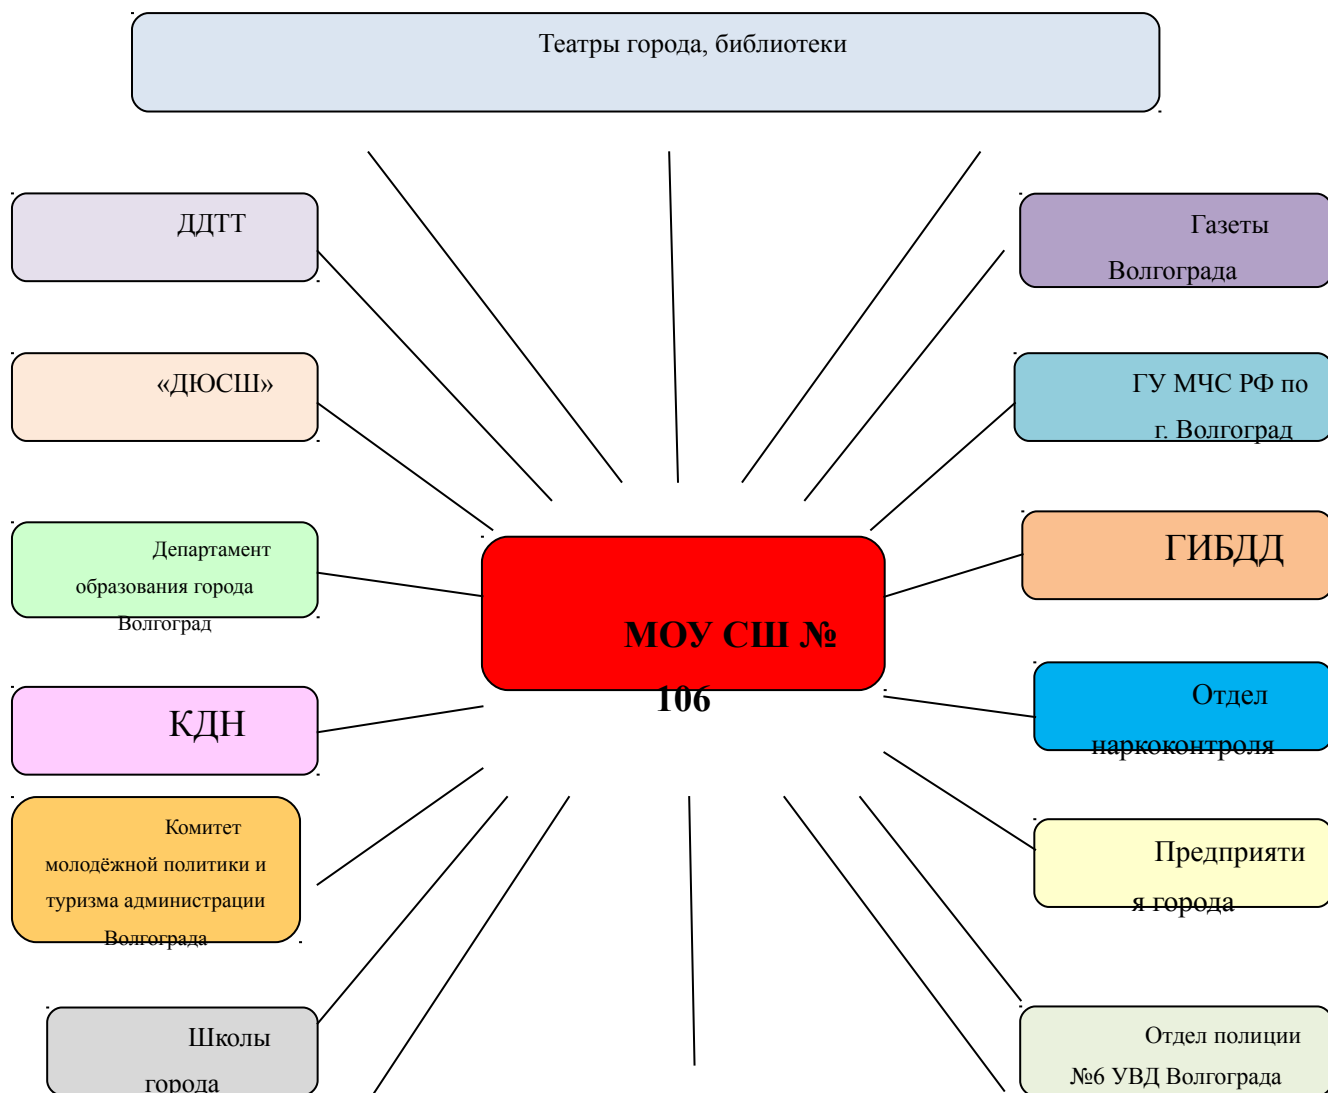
Театры города, библиотеки

ДДТТ

«ДЮСШ»

Департамент образования города Волгоград

КДН

Комитет молодёжной политики и туризма администрации Волгограда

Школы города

МОУ СШ № 106

Газеты Волгограда

ГУ МЧС РФ по г. Волгоград

ГИБДД

Отдел наркоконтроля

Предприятия города

Отдел полиции №6 УВД Волгограда